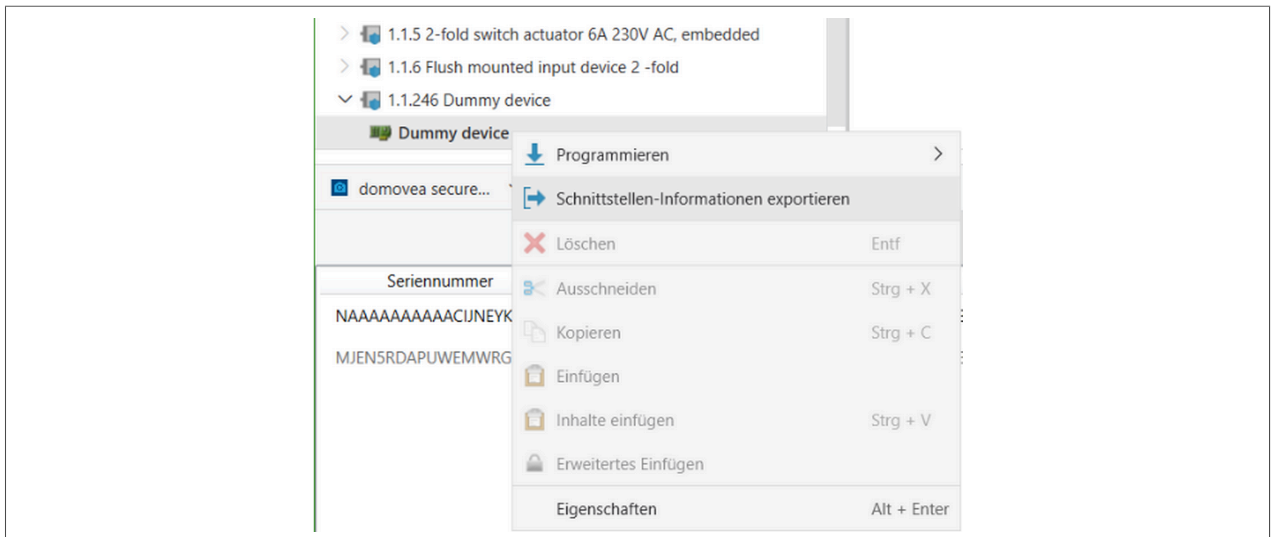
1.1.5 2-fold switch actuator 6A 230V AC, embedded
1.1.6 Flush mounted input device 2 -fold
1.1.246 Dummy device
Dummy device

domovea secure...

Seriennummer
NAAAAAAAAAACIJNEYK
MJEN5RDAPUWEMWRG

Programmieren
Schnittstellen-Informationen exportieren
Löschen Entf
Ausschneiden Strg + X
Kopieren Strg + C
Einfügen
Inhalte einfügen Strg + V
Erweitertes Einfügen
Eigenschaften Alt + Enter